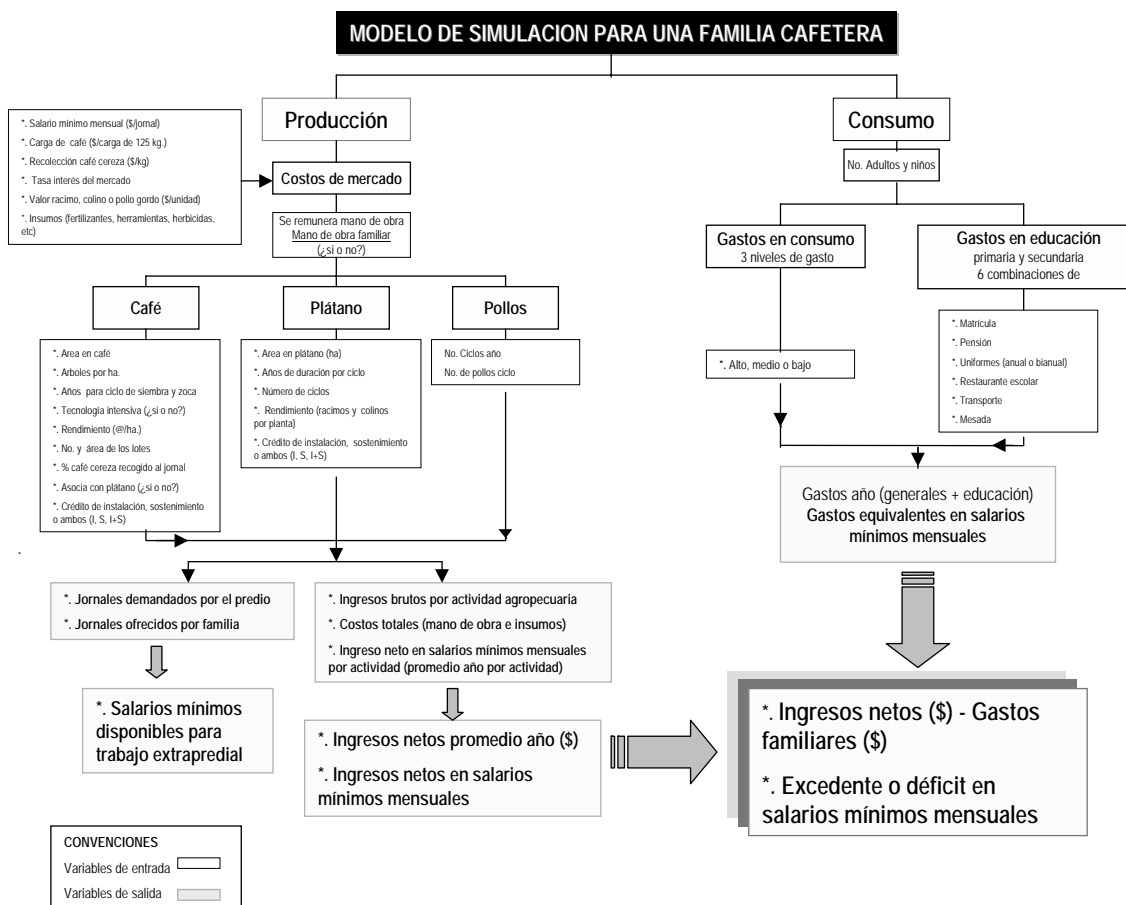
MODELO DE SIMULACION PARA UNA FAMILIA CAFETERA

*. Salario mínimo mensual ($/jornal)
*. Carga de café ($/carga de 125 kg.)
*. Recolección café cereza ($/kg)
*. Tasa interés del mercado
*. Valor racimo, colino o pollo gordo ($/unidad)
*. Insumos (fertilizantes, herramientas, herbicidas, etc)

Producción

Costos de mercado

Se remunera mano de obra
Mano de obra familiar
(¿si o no?)

Café

*. Area en café
*. Arboles por ha.
*. Años para ciclo de siembra y zoca
*. Tecnologia intensiva (¿si o no?)
*. Rendimiento (@/ha.)
*. No. y área de los lotes
*. % café cereza recogido al jornal
*. Asocia con plátano (¿si o no?)
*. Crédito de instalación, sostenimiento o ambos (I, S, I+S)

Plátano

*. Area en plátano (ha)
*. Años de duración por ciclo
*. Número de ciclos
*. Rendimiento (racimos y colinos por planta)
*. Crédito de instalación, sostenimiento o ambos (I, S, I+S)

Pollos

No. Ciclos año
No. de pollos ciclo

Consumo

No. Adultos y niños

Gastos en consumo
3 niveles de gasto

*. Alto, medio o bajo

Gastos en educación
primaria y secundaria
6 combinaciones de

*. Matrícula
*. Pensión
*. Uniformes (anual o bianual)
*. Restaurante escolar
*. Transporte
*. Mesada

Gastos año (generales + educación)
Gastos equivalentes en salarios mínimos mensuales

*. Jornales demandados por el predio
*. Jornales ofrecidos por familia

*. Salarios mínimos disponibles para trabajo extrapredial

*. Ingresos brutos por actividad agropecuaria
*. Costos totales (mano de obra e insumos)
*. Ingreso neto en salarios mínimos mensuales por actividad (promedio año por actividad)

*. Ingresos netos promedio año ($)
*. Ingresos netos en salarios mínimos mensuales

*. Ingresos netos ($) - Gastos familiares ($)
*. Excedente o déficit en salarios mínimos mensuales

CONVENCIONES
Variables de entrada
Variables de salida